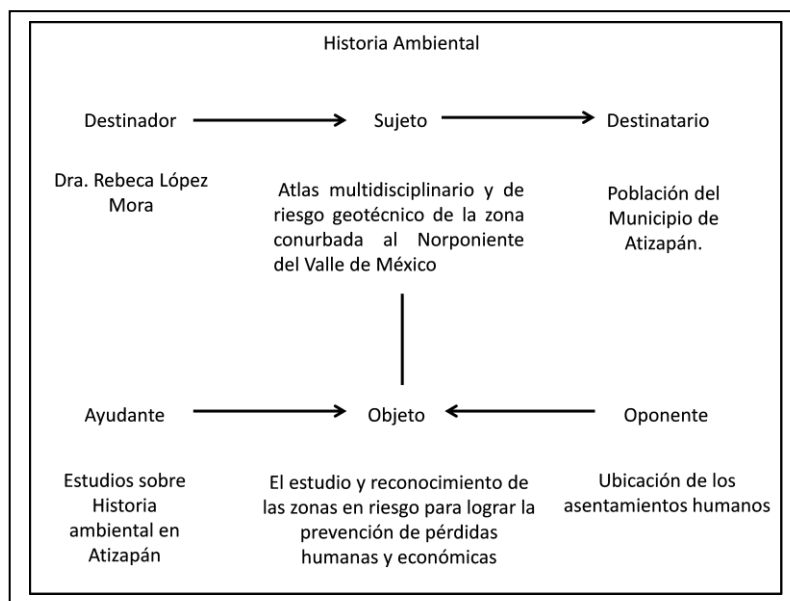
Historia Ambiental

Destinador

Sujeto

Destinatario

Dra. Rebeca López Mora

Atlas multidisciplinario y de riesgo geotécnico de la zona conurbada al Norponiente del Valle de México

Población del Municipio de Atizapán.

Ayudante

Objeto

Oponente

Estudios sobre Historia ambiental en Atizapán

El estudio y reconocimiento de las zonas en riesgo para lograr la prevención de pérdidas humanas y económicas

Ubicación de los asentamientos humanos